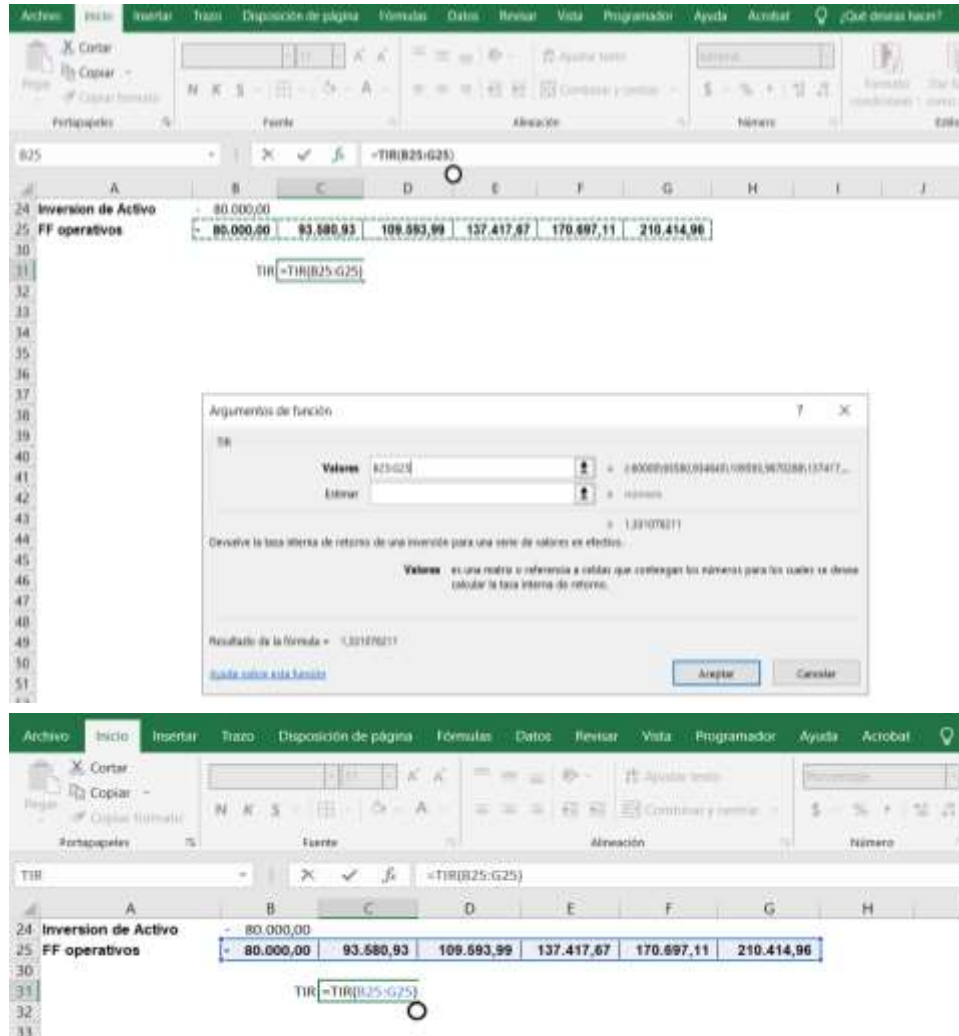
Archivo Inicio Insertar Trazo Disposición de página Fórmulas Datos Revisar Vista Programador Ayuda Acrobat ¿Qué deseas hacer?

Cortar
Copiar
Pegar
Copiar formato
Portapapeles
N K S
Fuente
Ajustar texto
Combinar y centrar
Alineación
$ % 000
Número
Formato condicional
Estilos

B25 =TIR(B25:G25)

| | A | B | C | D | E | F | G | H | I | J |
|---|---|---|---|---|---|---|---|---|---|---|
| 24 | Inversion de Activo | - 80.000,00 | | | | | | | | |
| 25 | FF operativos | - 80.000,00 | 93.580,93 | 109.593,99 | 137.417,67 | 170.697,11 | 210.414,96 | | | |
| 30 | | | | | | | | | | |
| 31 | | TIR =TIR(B25:G25) | | | | | | | | |

Argumentos de función ? ×

TIR

Valores B25:G25 = {-80000;93580,934645;109593,9870288;137417...
Estimar = número

= 1,331076211

Devuelve la tasa interna de retorno de una inversión para una serie de valores en efectivo.

Valores es una matriz o referencia a celdas que contengan los números para los cuales se desea calcular la tasa interna de retorno.

Resultado de la fórmula = 1,331076211

Ayuda sobre esta función

Aceptar Cancelar

Archivo Inicio Insertar Trazo Disposición de página Fórmulas Datos Revisar Vista Programador Ayuda Acrobat

Cortar
Copiar
Pegar
Copiar formato
Portapapeles
N K S
Fuente
Ajustar texto
Combinar y centrar
Alineación
Porcentaje
$ % 000
Número

TIR =TIR(B25:G25)

| | A | B | C | D | E | F | G | H |
|---|---|---|---|---|---|---|---|---|
| 24 | Inversion de Activo | - 80.000,00 | | | | | | |
| 25 | FF operativos | - 80.000,00 | 93.580,93 | 109.593,99 | 137.417,67 | 170.697,11 | 210.414,96 | |
| 30 | | | | | | | | |
| 31 | | TIR =TIR(B25:G25) | | | | | | |
| 32 | | | | | | | | |
| 33 | | | | | | | | |